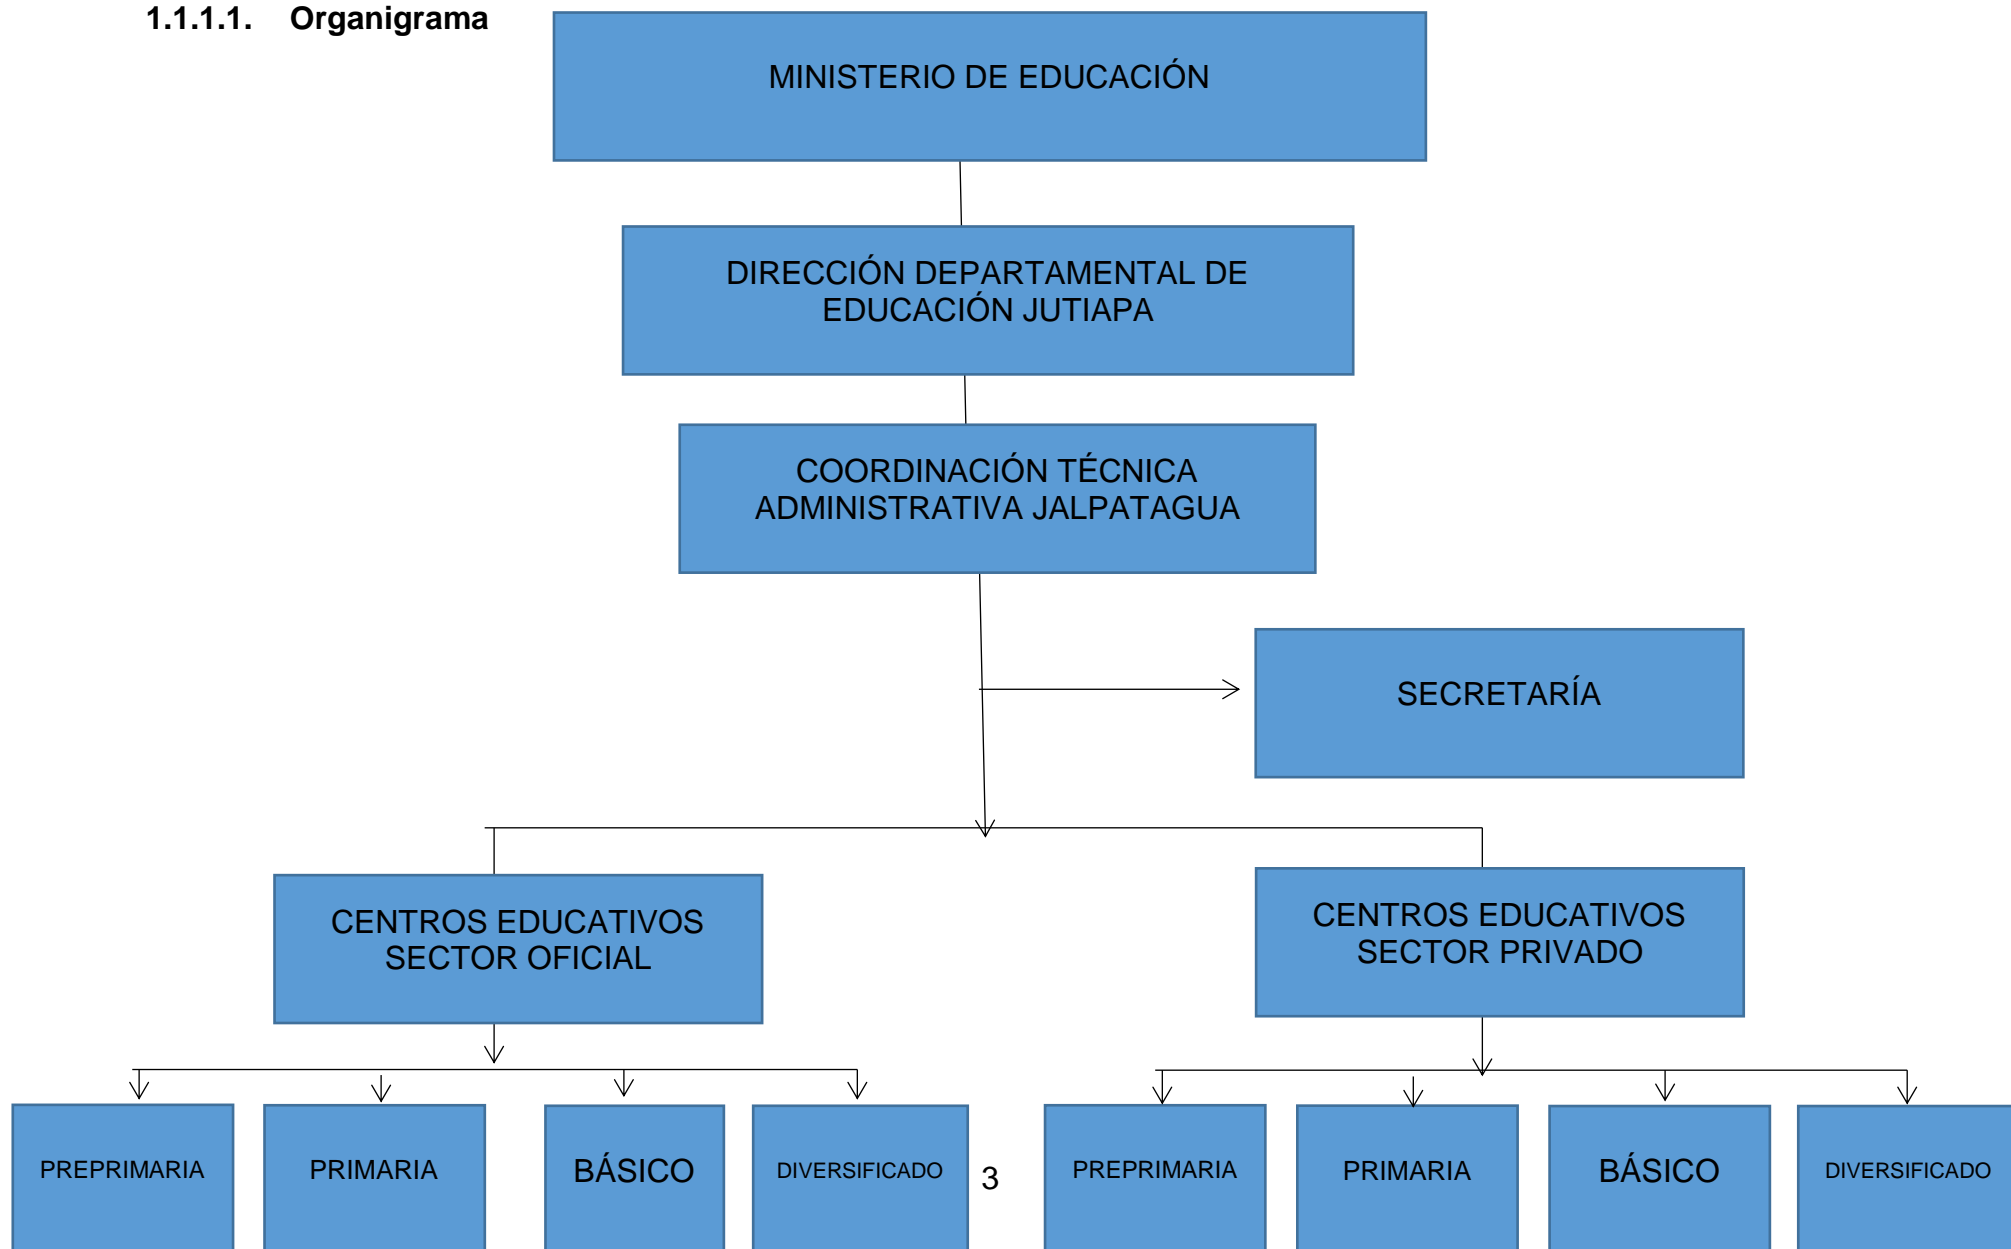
1.1.1.1. Organigrama

MINISTERIO DE EDUCACIÓN

DIRECCIÓN DEPARTAMENTAL DE EDUCACIÓN JUTIAPA

COORDINACIÓN TÉCNICA ADMINISTRATIVA JALPATAGUA

SECRETARÍA

CENTROS EDUCATIVOS SECTOR OFICIAL

CENTROS EDUCATIVOS SECTOR PRIVADO

PREPRIMARIA

PRIMARIA

BÁSICO

DIVERSIFICADO

3

PREPRIMARIA

PRIMARIA

BÁSICO

DIVERSIFICADO